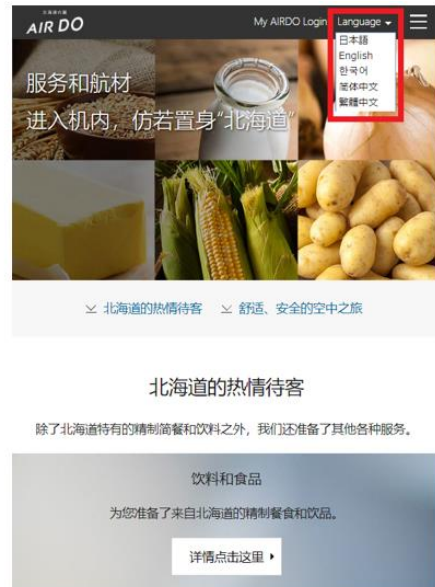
AIR DO

My AIRDO Login Language

日本語
English
한국어
简体中文
繁體中文

服务和航材
进入机内，仿若置身"北海道"

北海道的热情待客 舒适、安全的空中之旅

北海道的热情待客

除了北海道特有的精制简餐和饮料之外，我们还准备了其他各种服务。

饮料和食品

为您准备了来自北海道的精制餐食和饮品。

详情点击这里